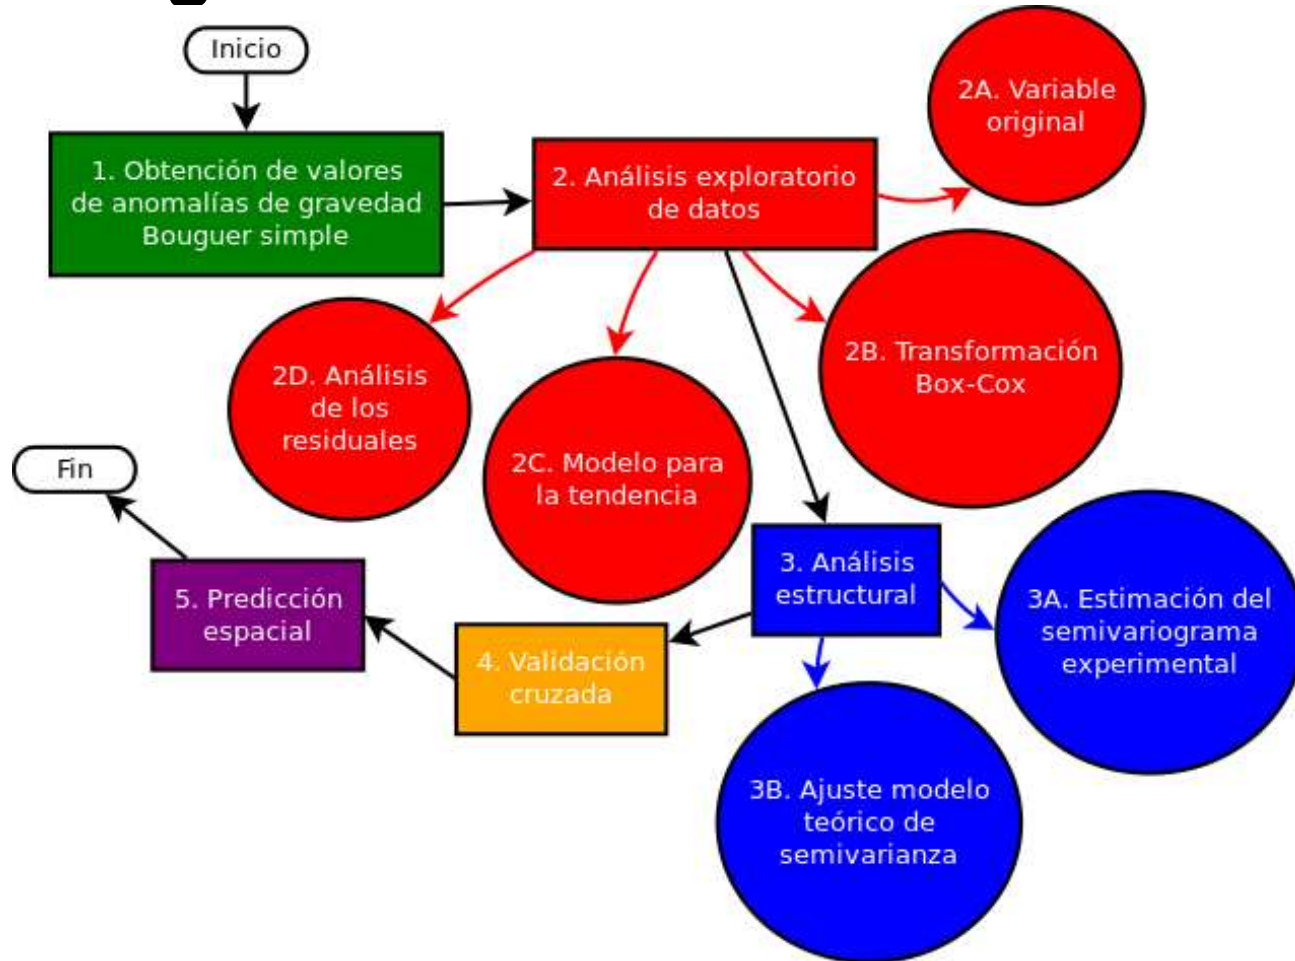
Inicio

1. Obtención de valores de anomalías de gravedad Bouguer simple

2. Análisis exploratorio de datos

2A. Variable original

2B. Transformación Box-Cox

2C. Modelo para la tendencia

2D. Análisis de los residuales

3. Análisis estructural

3A. Estimación del semivariograma experimental

3B. Ajuste modelo teórico de semivarianza

4. Validación cruzada

5. Predicción espacial

Fin